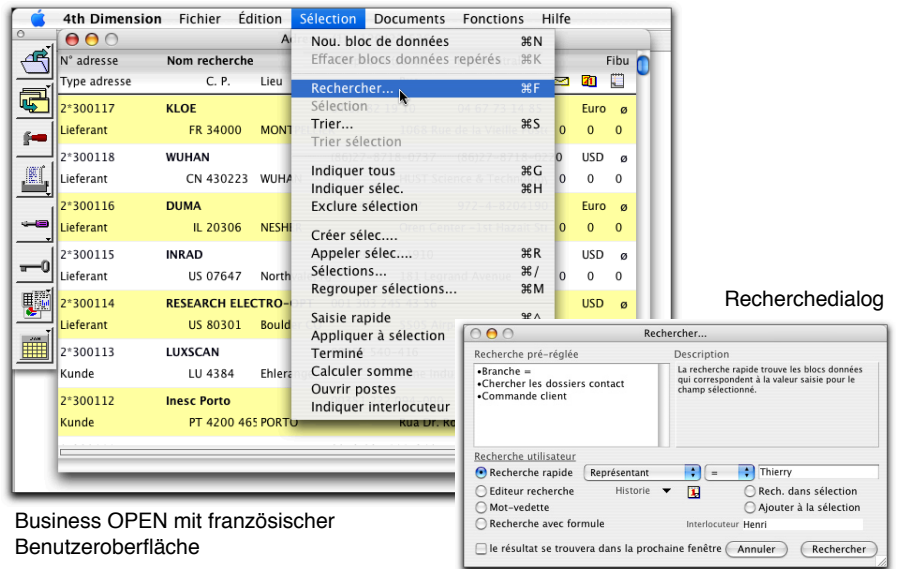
4th Dimension Fichier Édition Sélection Documents Fonctions Hilfe

N° adresse Nom recherche
Type adresse C. P. Lieu

Fibu

2*300117 KLOE Euro ø
Lieferant FR 34000 MONT 0 0 0

2*300118 WUHAN USD ø
Lieferant CN 430223 WUHA 0 0 0

2*300116 DUMA Euro ø
Lieferant IL 20306 NESHI 0 0 0

2*300115 INRAD USD ø
Lieferant US 07647 North 0 0 0

2*300114 RESEARCH ELECTRO- USD ø
Lieferant US 80301 Bould 0 0 0

2*300113 LUXSCAN
Kunde LU 4384 Ehlera

2*300112 Inesc Porto
Kunde PT 4200 465 PORTO

Nou. bloc de données ⌘N
Effacer blocs données repérés ⌘K
Rechercher... ⌘F
Sélection
Trier... ⌘S
Trier sélection
Indiquer tous ⌘G
Indiquer sélec. ⌘H
Exclure sélection
Créer sélec....
Appeler sélec.... ⌘R
Sélections... ⌘/
Regrouper sélections... ⌘M
Saisie rapide
Appliquer à sélection
Terminé
Calculer somme
Ouvrir postes
Indiquer interlocuteur

Recherchedialog

Rechercher...

Recherche pré-réglée
•Branche =
•Chercher les dossiers contact
•Commande client

Description
La recherche rapide trouve les blocs données qui correspondent à la valeur saisie pour le champ sélectionné.

Recherche utilisateur
Recherche rapide Représentant = Thierry
Editeur recherche Historie
Rech. dans sélection
Mot-vedette
Ajouter à la sélection
Recherche avec formule
Interlocuteur Henri

le résultat se trouvera dans la prochaine fenêtre Annuler Rechercher

Business OPEN mit französischer Benutzeroberfläche